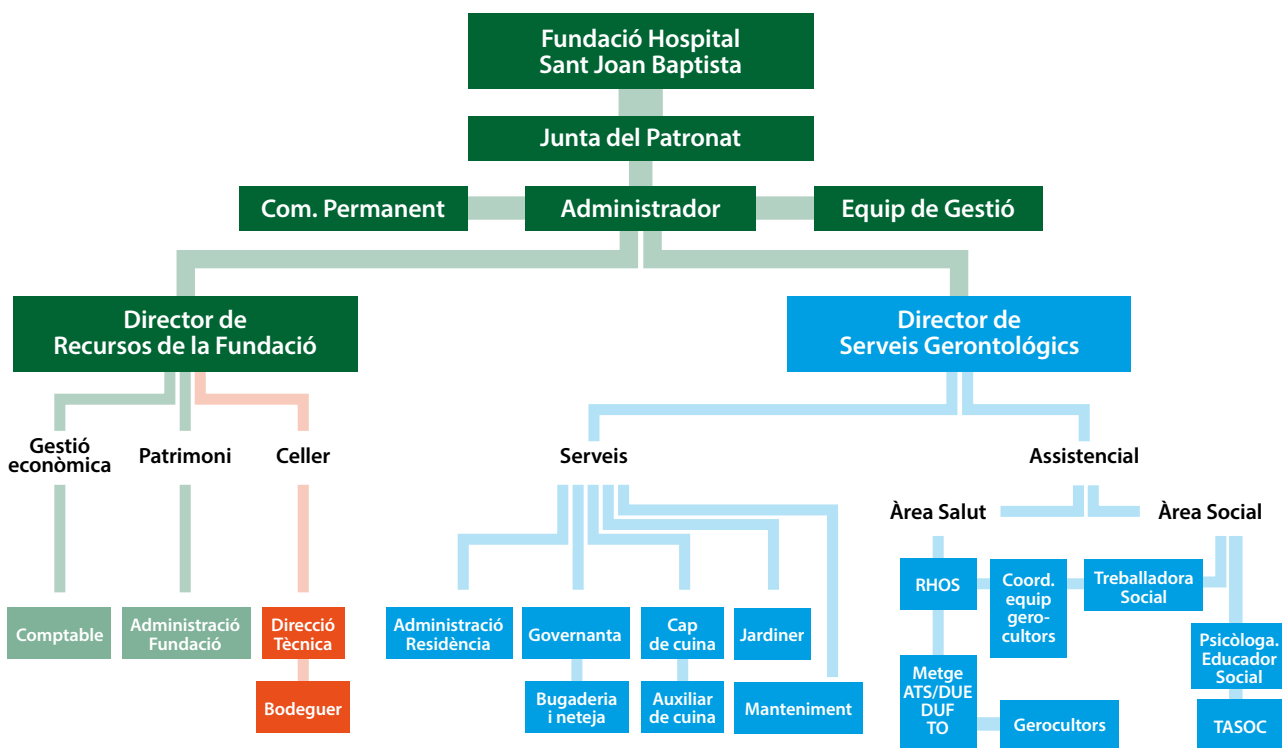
Fundació Hospital Sant Joan Baptista

Junta del Patronat

Com. Permanent

Administrador

Equip de Gestió

Director de Recursos de la Fundació

Director de Serveis Gerontològics

Gestió econòmica

Patrimoni

Celler

Serveis

Assistencial

Àrea Salut

Àrea Social

Comptable

Administració Fundació

Direcció Tècnica

Bodeguer

Administració Residència

Governanta

Bugaderia i neteja

Cap de cuina

Auxiliar de cuina

Jardiner

Manteniment

RHOS

Coord. equip gerocultors

Treballadora Social

Metge ATS/DUE DUF TO

Gerocultors

Psicòloga. Educador Social

TASOC